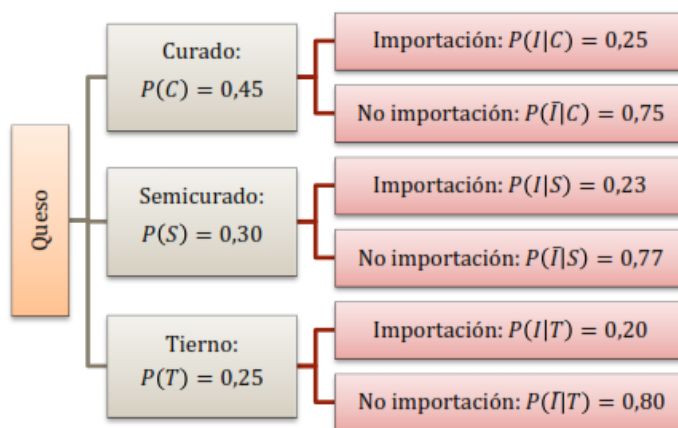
Queso

Curado:
$P(C) = 0{,}45$

Importación: $P(I|C) = 0{,}25$

No importación: $P(\bar{I}|C) = 0{,}75$

Semicurado:
$P(S) = 0{,}30$

Importación: $P(I|S) = 0{,}23$

No importación: $P(\bar{I}|S) = 0{,}77$

Tierno:
$P(T) = 0{,}25$

Importación: $P(I|T) = 0{,}20$

No importación: $P(\bar{I}|T) = 0{,}80$